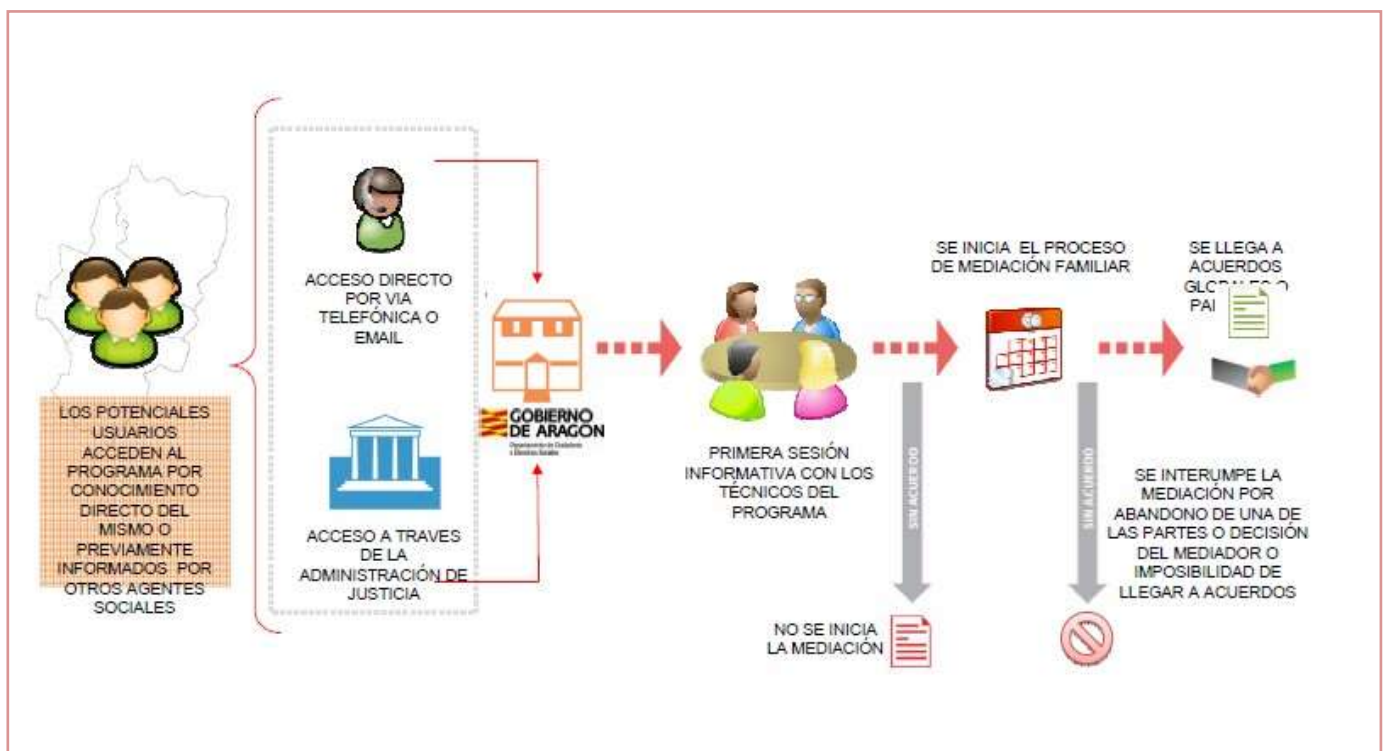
LOS POTENCIALES USUARIOS ACCEDEN AL PROGRAMA POR CONOCIMIENTO DIRECTO DEL MISMO O PREVIAMENTE INFORMADOS POR OTROS AGENTES SOCIALES

ACCESO DIRECTO POR VIA TELEFÓNICA O EMAIL

ACCESO A TRAVES DE LA ADMINISTRACIÓN DE JUSTICIA

GOBIERNO DE ARAGON
Departamento de Ciudadanía y Derechos Sociales

PRIMERA SESIÓN INFORMATIVA CON LOS TÉCNICOS DEL PROGRAMA

SIN ACUERDO

NO SE INICIA LA MEDIACIÓN

SE INICIA EL PROCESO DE MEDIACIÓN FAMILIAR

SIN ACUERDO

SE INTERUMPE LA MEDIACIÓN POR ABANDONO DE UNA DE LAS PARTES O DECISIÓN DEL MEDIADOR O IMPOSIBILIDAD DE LLEGAR A ACUERDOS

SE LLEGA A ACUERDOS GLO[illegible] PA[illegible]